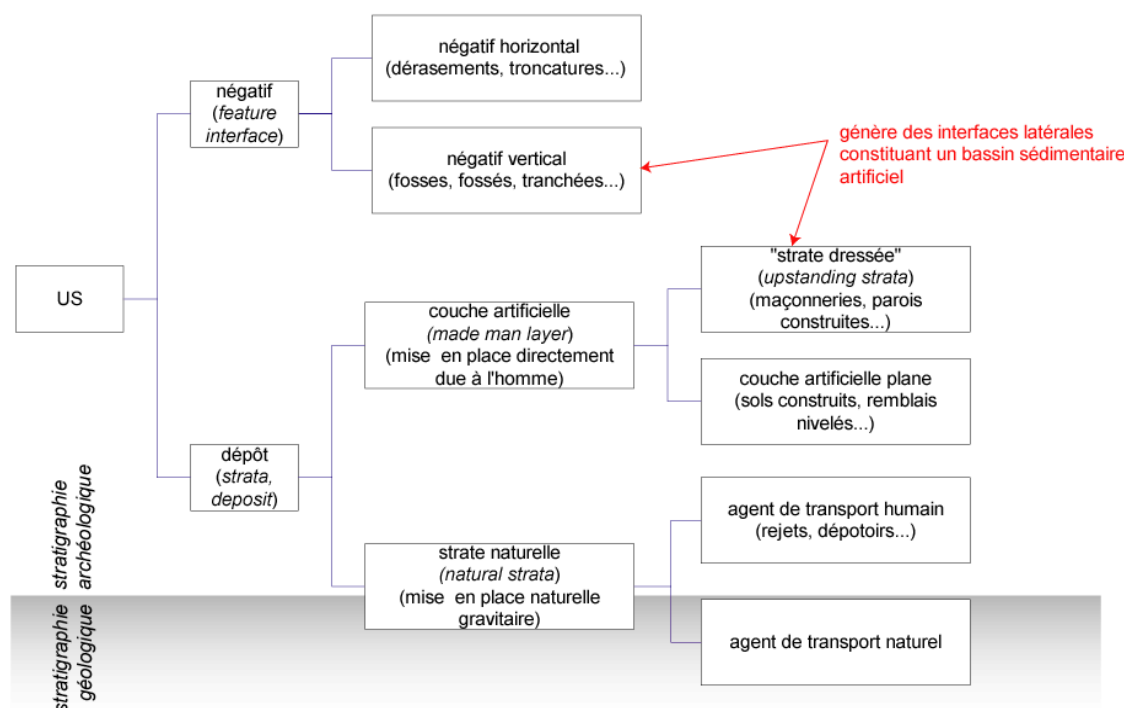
US

négatif (feature interface)

négatif horizontal (dérasements, troncatures...)

négatif vertical (fosses, fossés, tranchées...)

génère des interfaces latérales constituant un bassin sédimentaire artificiel

dépôt (strata, deposit)

couche artificielle (made man layer) (mise en place directement due à l'homme)

"strate dressée" (upstanding strata) (maçonneries, parois construites...)

couche artificielle plane (sols construits, remblais nivelés...)

strate naturelle (natural strata) (mise en place naturelle gravitaire)

agent de transport humain (rejets, dépotoirs...)

agent de transport naturel

stratigraphie archéologique

stratigraphie géologique